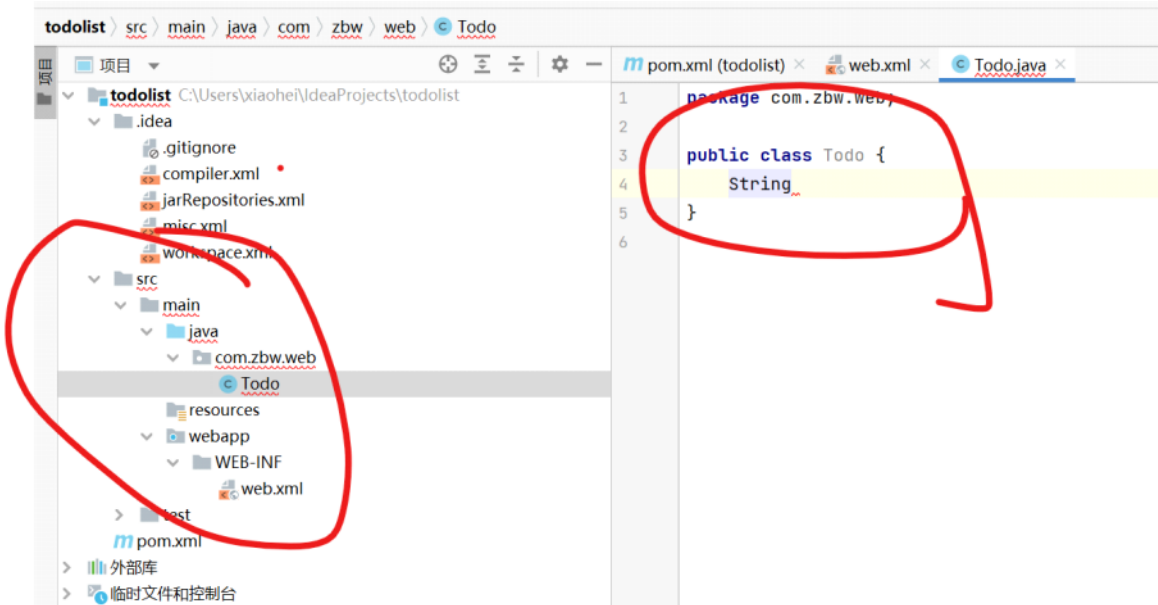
todolist 〉 src 〉 main 〉 java 〉 com 〉 zbw 〉 web 〉 Todo

项目

项目 ▾

todolist C:\Users\xiaohei\IdeaProjects\todolist
.idea
.gitignore
compiler.xml
jarRepositories.xml
misc.xml
workspace.xml
src
main
java
com.zbw.web
Todo
resources
webapp
WEB-INF
web.xml
test
pom.xml
外部库
临时文件和控制台

pom.xml (todolist) × web.xml × Todo.java ×

1 package com.zbw.web;
2
3 public class Todo {
4 String
5 }
6